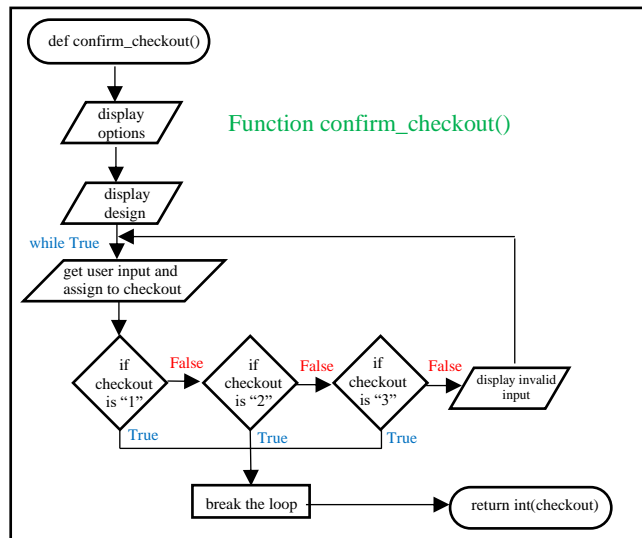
def confirm_checkout()

Function confirm_checkout()

display options

display design

while True

get user input and assign to checkout

if checkout is "1"

False

if checkout is "2"

False

if checkout is "3"

False

display invalid input

True

True

True

break the loop

return int(checkout)